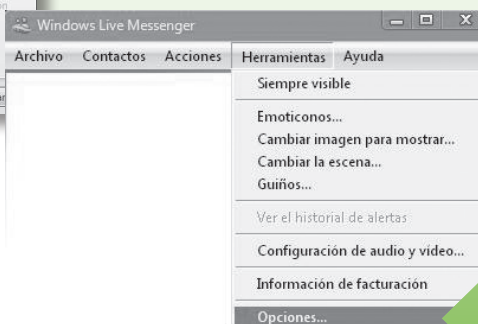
Windows Live Messenger

Archivo Contactos Acciones Herramientas Ayuda

Siempre visible

Emoticonos...
Cambiar imagen para mostrar...
Cambiar la escena...
Guiños...

Ver el historial de alertas

Configuración de audio y vídeo...

Información de facturación

Opciones...